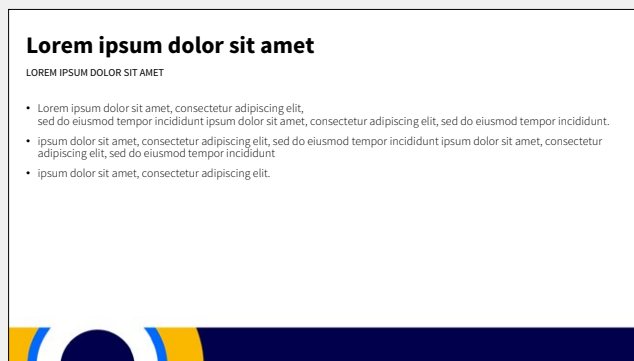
Lorem ipsum dolor sit amet

LOREM IPSUM DOLOR SIT AMET

- Lorem ipsum dolor sit amet, consectetur adipiscing elit, sed do eiusmod tempor incididunt ipsum dolor sit amet, consectetur adipiscing elit, sed do eiusmod tempor incididunt.
- ipsum dolor sit amet, consectetur adipiscing elit, sed do eiusmod tempor incididunt ipsum dolor sit amet, consectetur adipiscing elit, sed do eiusmod tempor incididunt
- ipsum dolor sit amet, consectetur adipiscing elit.